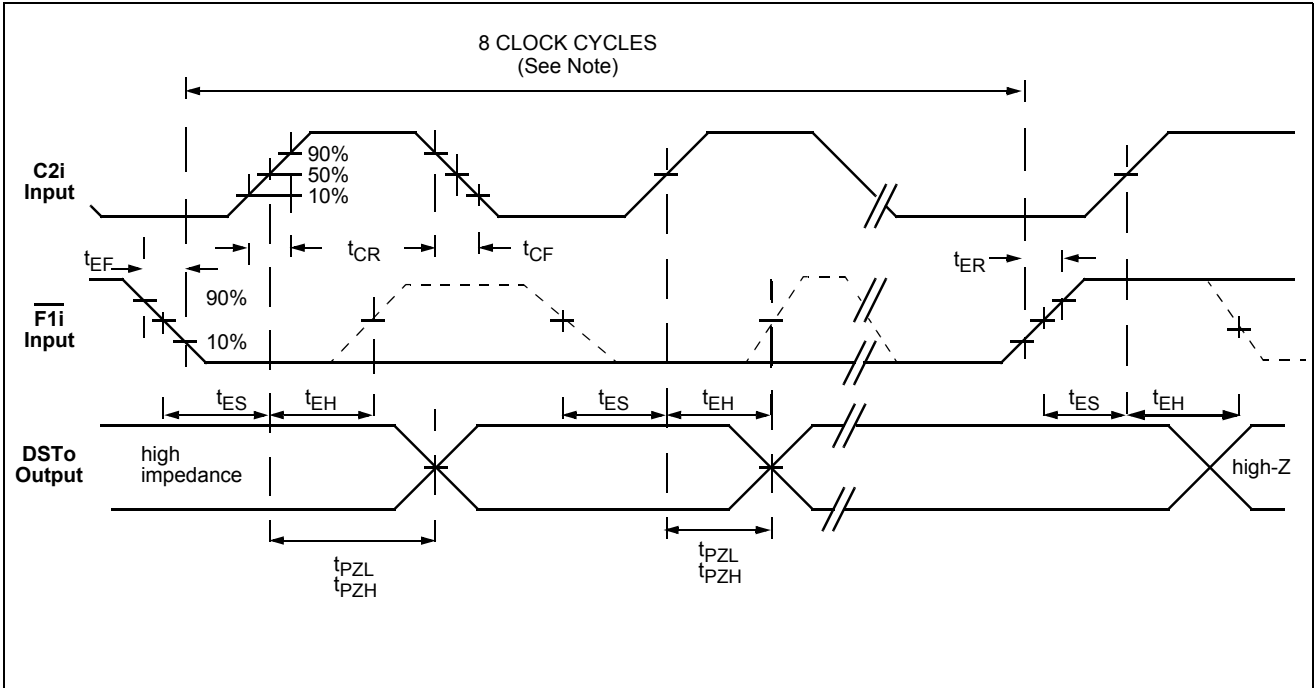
8 CLOCK CYCLES
(See Note)

C2i
Input

90%
50%
10%

$t_{EF}$

$t_{CR}$

$t_{CF}$

$t_{ER}$

$\overline{F1i}$
Input

90%

10%

$t_{ES}$

$t_{EH}$

$t_{ES}$

$t_{EH}$

$t_{ES}$

$t_{EH}$

DSTo
Output

high
impedance

high-Z

$t_{PZL}$
$t_{PZH}$

$t_{PZL}$
$t_{PZH}$